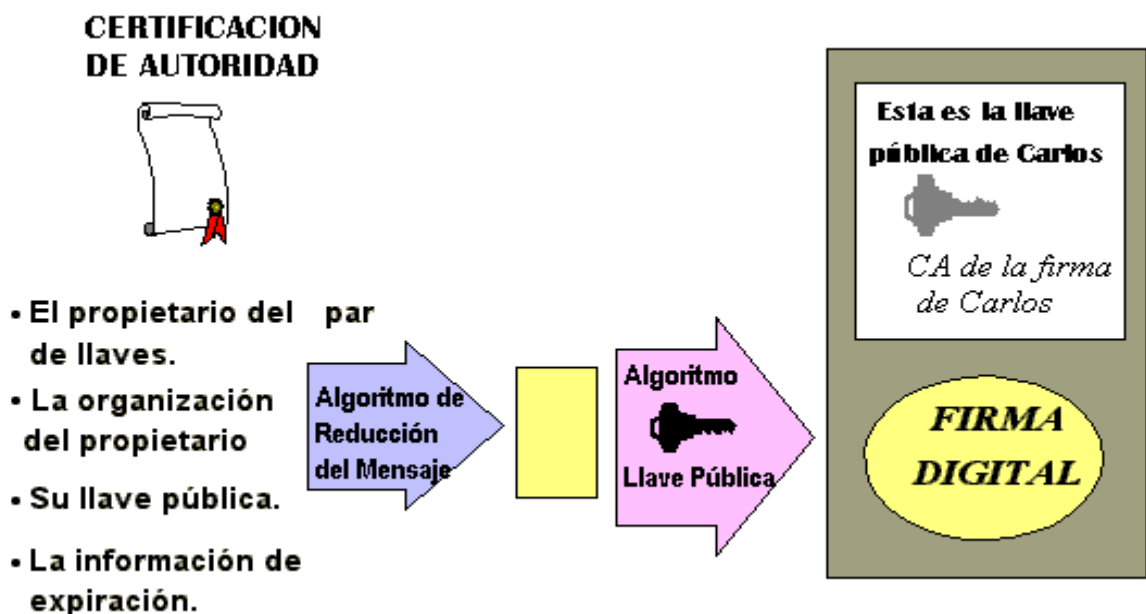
CERTIFICACION DE AUTORIDAD

• El propietario del par de llaves.
• La organización del propietario
• Su llave pública.
• La información de expiración.

Algoritmo de Reducción del Mensaje

Algoritmo

Llave Pública

Esta es la llave pública de Carlos

CA de la firma de Carlos

FIRMA DIGITAL